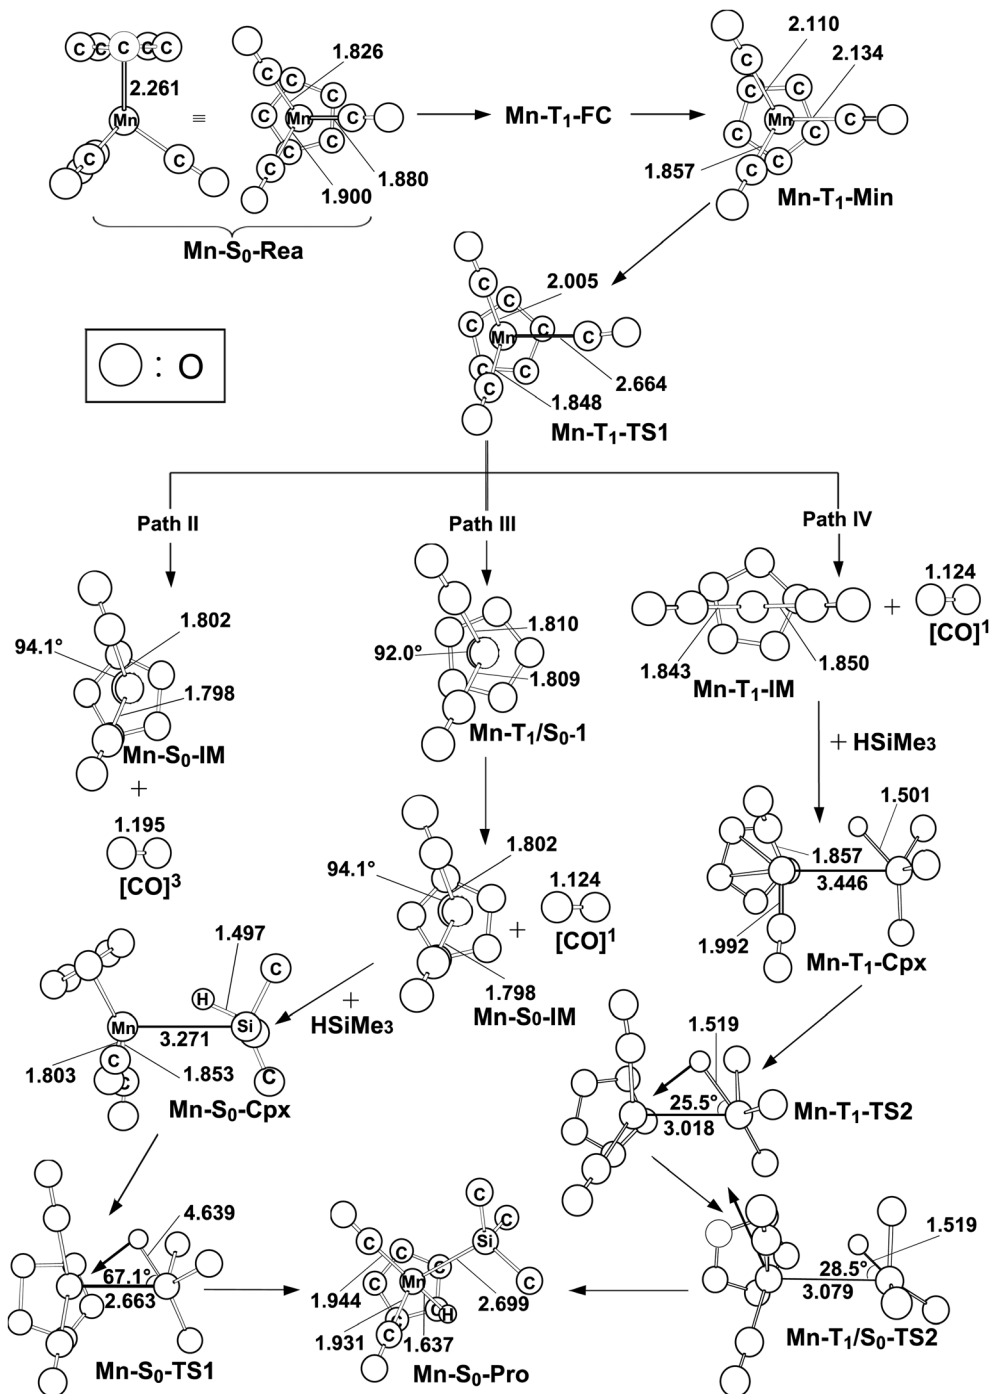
C C C C C
2.261
Mn
C
C
≡
C
1.826
C
C
Mn
C
C
C
C
1.900
1.880
Mn-S$_0$-Rea

Mn-T$_1$-FC

2.110
2.134
C
C
Mn
C
C
C
C
1.857
Mn-T$_1$-Min

: O

C
C
2.005
C
Mn
C
C
C
C
2.664
1.848
Mn-T$_1$-TS1

Path II
Path III
Path IV

94.1°
1.802
1.798
Mn-S$_0$-IM
+
1.195
[CO]$^3$

92.0°
1.810
1.809
Mn-T$_1$/S$_0$-1

1.124
[CO]$^1$
+
1.843
1.850
Mn-T$_1$-IM

+ HSiMe$_3$

1.501
1.857
3.446
1.992
Mn-T$_1$-Cpx

94.1°
1.802
1.124
+
[CO]$^1$
1.798
Mn-S$_0$-IM

1.497
H
C
Mn
3.271
Si
1.803
C
C
1.853
C
Mn-S$_0$-Cpx
+
HSiMe$_3$

1.519
25.5°
3.018
Mn-T$_1$-TS2

4.639
67.1°
2.663
Mn-S$_0$-TS1

C
C
Si
C
C
C
C
Mn
C
1.944
C
2.699
C
H
1.931
1.637
Mn-S$_0$-Pro

1.519
28.5°
3.079
Mn-T$_1$/S$_0$-TS2